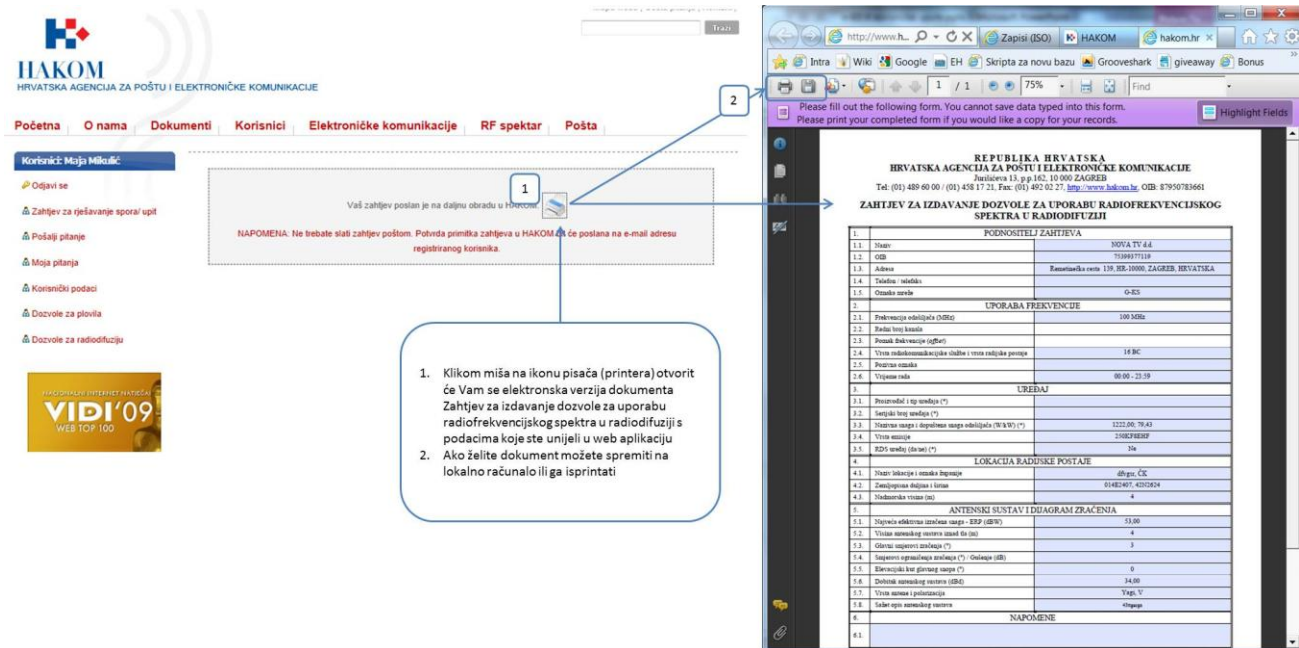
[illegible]
Traži

HAKOM
HRVATSKA AGENCIJA ZA POŠTU I ELEKTRONIČKE KOMUNIKACIJE

Početna | O nama | Dokumenti | Korisnici | Elektroničke komunikacije | RF spektar | Pošta

Korisnik: Maja Mikulić
Odjavi se
Zahtjev za rješavanje spora/ upit
Pošalji pitanje
Moja pitanja
Korisnički podaci
Dozvole za plovila
Dozvole za radiodifuziju

NACIONALNI INTERNET NATJEČAJ
VIDI'09
WEB TOP 100

Vaš zahtjev poslan je na daljnu obradu u HAKOM.

NAPOMENA: Ne trebate slati zahtjev poštom. Potvrda primitka zahtjeva u HAKOM će poslana na e-mail adresu registriranog korisnika.

1

2

1. Klikom miša na ikonu pisača (printera) otvorit će Vam se elektronska verzija dokumenta Zahtjev za izdavanje dozvole za uporabu radiofrekvencijskog spektra u radiodifuziji s podacima koje ste unijeli u web aplikaciju
2. Ako želite dokument možete spremiti na lokalno računalo ili ga isprintati

http://www.h... | Zapisi (ISO) | HAKOM | hakom.hr
Intra | Wiki | Google | EH | Skripta za novu bazu | Grooveshark | giveaway | Bonus
1 / 1 | 75% | Find
Please fill out the following form. You cannot save data typed into this form.
Please print your completed form if you would like a copy for your records.
Highlight Fields

REPUBLIKA HRVATSKA
HRVATSKA AGENCIJA ZA POŠTU I ELEKTRONIČKE KOMUNIKACIJE
Jurišićeva 13, p.p.162, 10 000 ZAGREB
Tel: (01) 489 60 00 / (01) 458 17 21, Fax: (01) 492 02 27, http://www.hakom.hr, OIB: 87950783661

ZAHTJEV ZA IZDAVANJE DOZVOLE ZA UPORABU RADIOFREKVENCIJSKOG SPEKTRA U RADIODIFUZIJI

| 1. | PODNOSITELJ ZAHTJEVA | |
|---|---|---|
| 1.1. | Naziv | NOVA TV d.d. |
| 1.2. | OIB | 75309377119 |
| 1.3. | Adresa | Remetinečka cesta 139, HR-10000, ZAGREB, HRVATSKA |
| 1.4. | Telefon / telefaks | |
| 1.5. | Oznaka mreže | G-KS |
| 2. | UPORABA FREKVENCIJE | |
| 2.1. | Frekvencija odašiljača (MHz) | 100 MHz |
| 2.2. | Redni broj kanala | |
| 2.3. | Pomak frekvencije (offset) | |
| 2.4. | Vrsta radiokomunikacijske službe i vrsta radijske postaje | 16 BC |
| 2.5. | Pozivna oznaka | |
| 2.6. | Vrijeme rada | 00:00 - 23:59 |
| 3. | UREĐAJ | |
| 3.1. | Proizvođač i tip uređaja (*) | |
| 3.2. | Serijski broj uređaja (*) | |
| 3.3. | Nazivna snaga i dopuštena snaga odašiljača (W/kW) (*) | 3222,00; 79,43 |
| 3.4. | Vrsta emisije | 250KF8EHF |
| 3.5. | RDS uređaj (da/ne) (*) | Ne |
| 4. | LOKACIJA RADIJSKE POSTAJE | |
| 4.1. | Naziv lokacije i oznaka županije | dfvgsr, ČK |
| 4.2. | Zemljopisna dužina i širina | 014E2407, 42N2624 |
| 4.3. | Nadmorska visina (m) | 4 |
| 5. | ANTENSKI SUSTAV I DIJAGRAM ZRAČENJA | |
| 5.1. | Najveća efektivna izračena snaga - ERP (dBW) | 53,00 |
| 5.2. | Visina antenskog sustava iznad tla (m) | 4 |
| 5.3. | Glavni smjerovi zračenja (°) | 3 |
| 5.4. | Smjerovi ograničenja zračenja (°) / Gušenje (dB) | |
| 5.5. | Elevacijski kut glavnog snopa (°) | 0 |
| 5.6. | Dobitak antenskog sustava (dBd) | 34,00 |
| 5.7. | Vrsta antene i polarizacija | Yagi, V |
| 5.8. | Sažet opis antenskog sustava | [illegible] |
| 6. | NAPOMENE | |
| 6.1. | | |